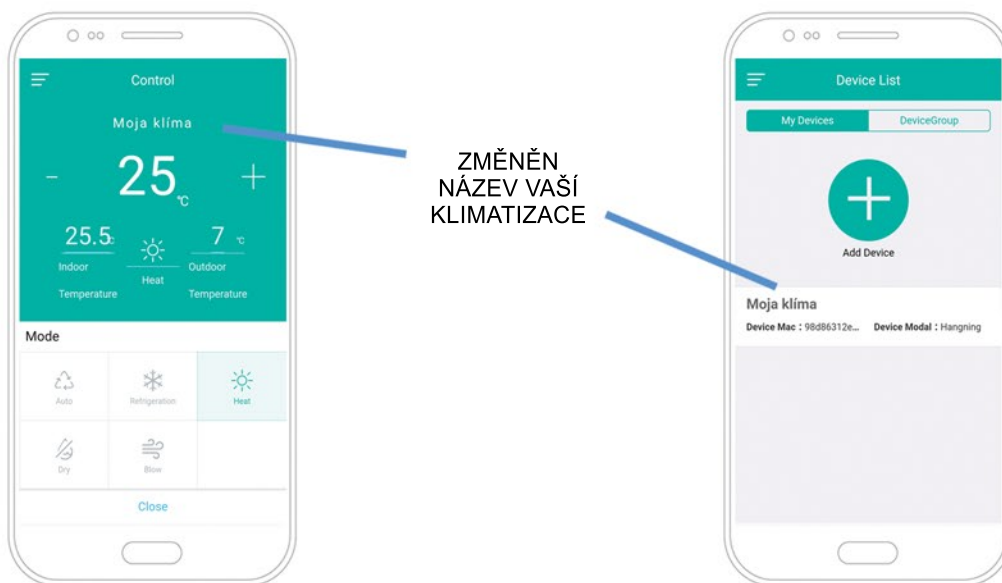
Control

Moja klíma

-

25℃

+

25.5℃

Indoor Temperature

Heat

7 ℃

Outdoor Temperature

Mode

Auto

Refrigeration

Heat

Dry

Blow

Close

ZMĚNĚN NÁZEV VAŠÍ KLIMATIZACE

Device List

My Devices

DeviceGroup

Add Device

Moja klíma

Device Mac : 98d86312e... Device Modal : Hangning